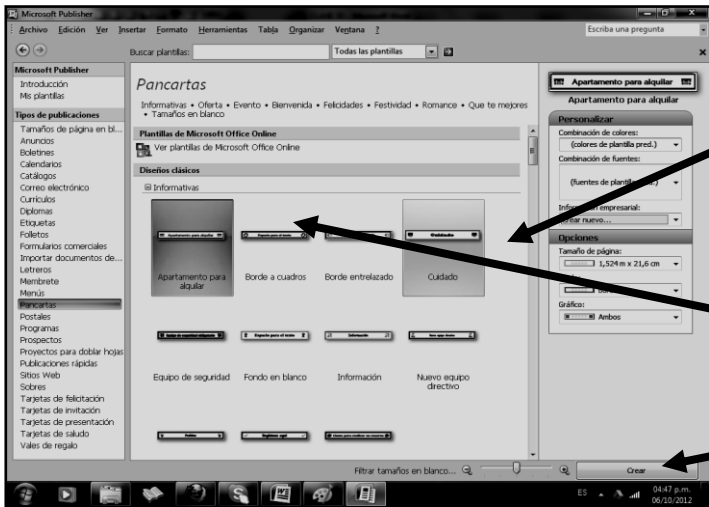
Microsoft Publisher
Archivo Edición Ver Insertar Formato Herramientas Tabla Organizar Ventana ?
Escriba una pregunta
Buscar plantillas:
Todas las plantillas
Microsoft Publisher
Introducción
Mis plantillas
Tipos de publicaciones
Tamaños de página en bl...
Anuncios
Boletines
Calendarios
Catálogos
Correo electrónico
Currículos
Diplomas
Etiquetas
Folletos
Formularios comerciales
Importar documentos de...
Letreros
Membrete
Menús
Pancartas
Postales
Programas
Prospectos
Proyectos para doblar hojas
Publicaciones rápidas
Sitios Web
Sobres
Tarjetas de felicitación
Tarjetas de invitación
Tarjetas de presentación
Tarjetas de saludo
Vales de regalo
Pancartas
Informativas • Oferta • Evento • Bienvenida • Felicidades • Festividad • Romance • Que te mejores • Tamaños en blanco
Plantillas de Microsoft Office Online
Ver plantillas de Microsoft Office Online
Diseños clásicos
Informativas
Apartamento para alquilar
Borde a cuadros
Borde entrelazado
Cuidado
Equipo de seguridad
Fondo en blanco
Información
Nuevo equipo directivo
Filtrar tamaños en blanco...
Crear
Apartamento para alquilar
Apartamento para alquilar
Personalizar
Combinación de colores:
(colores de plantilla pred.)
Combinación de fuentes:
(fuentes de plantilla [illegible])
Info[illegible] empresarial:
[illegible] nuevo...
Opciones
Tamaño de página:
1,524 m x 21,6 cm
Gráfico:
Ambos
ES
04:47 p.m.
06/10/2012